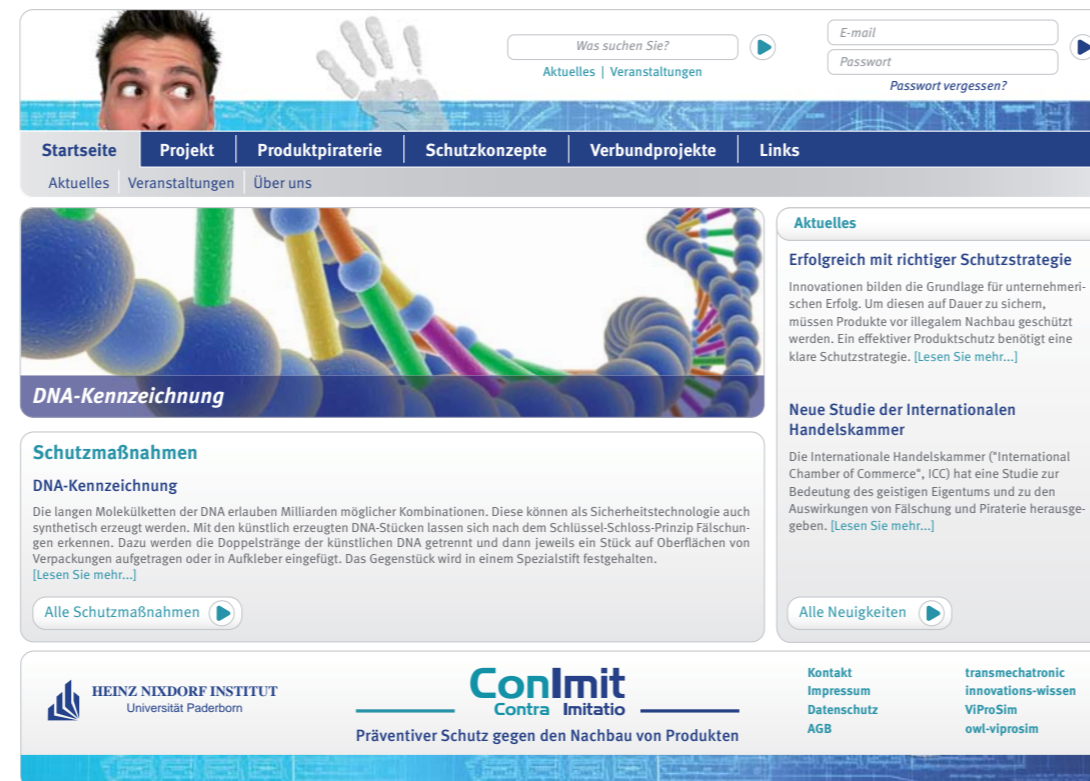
Was suchen Sie?
Aktuelles | Veranstaltungen

E-mail
Passwort
Passwort vergessen?

Startseite | Projekt | Produktpiraterie | Schutzkonzepte | Verbundprojekte | Links

Aktuelles | Veranstaltungen | Über uns

DNA-Kennzeichnung

Schutzmaßnahmen

DNA-Kennzeichnung

Die langen Molekülketten der DNA erlauben Milliarden möglicher Kombinationen. Diese können als Sicherheitstechnologie auch synthetisch erzeugt werden. Mit den künstlich erzeugten DNA-Stücken lassen sich nach dem Schlüssel-Schloss-Prinzip Fälschungen erkennen. Dazu werden die Doppelstränge der künstlichen DNA getrennt und dann jeweils ein Stück auf Oberflächen von Verpackungen aufgetragen oder in Aufkleber eingefügt. Das Gegenstück wird in einem Spezialstift festgehalten.
[Lesen Sie mehr...]

Alle Schutzmaßnahmen

Aktuelles

Erfolgreich mit richtiger Schutzstrategie

Innovationen bilden die Grundlage für unternehmerischen Erfolg. Um diesen auf Dauer zu sichern, müssen Produkte vor illegalem Nachbau geschützt werden. Ein effektiver Produktschutz benötigt eine klare Schutzstrategie. [Lesen Sie mehr...]

Neue Studie der Internationalen Handelskammer

Die Internationale Handelskammer ("International Chamber of Commerce", ICC) hat eine Studie zur Bedeutung des geistigen Eigentums und zu den Auswirkungen von Fälschung und Piraterie herausgegeben. [Lesen Sie mehr...]

Alle Neuigkeiten

HEINZ NIXDORF INSTITUT
Universität Paderborn

ConImit
Contra Imitatio
Präventiver Schutz gegen den Nachbau von Produkten

Kontakt
Impressum
Datenschutz
AGB

transmechatronic
innovations-wissen
ViProSim
owl-viprosim